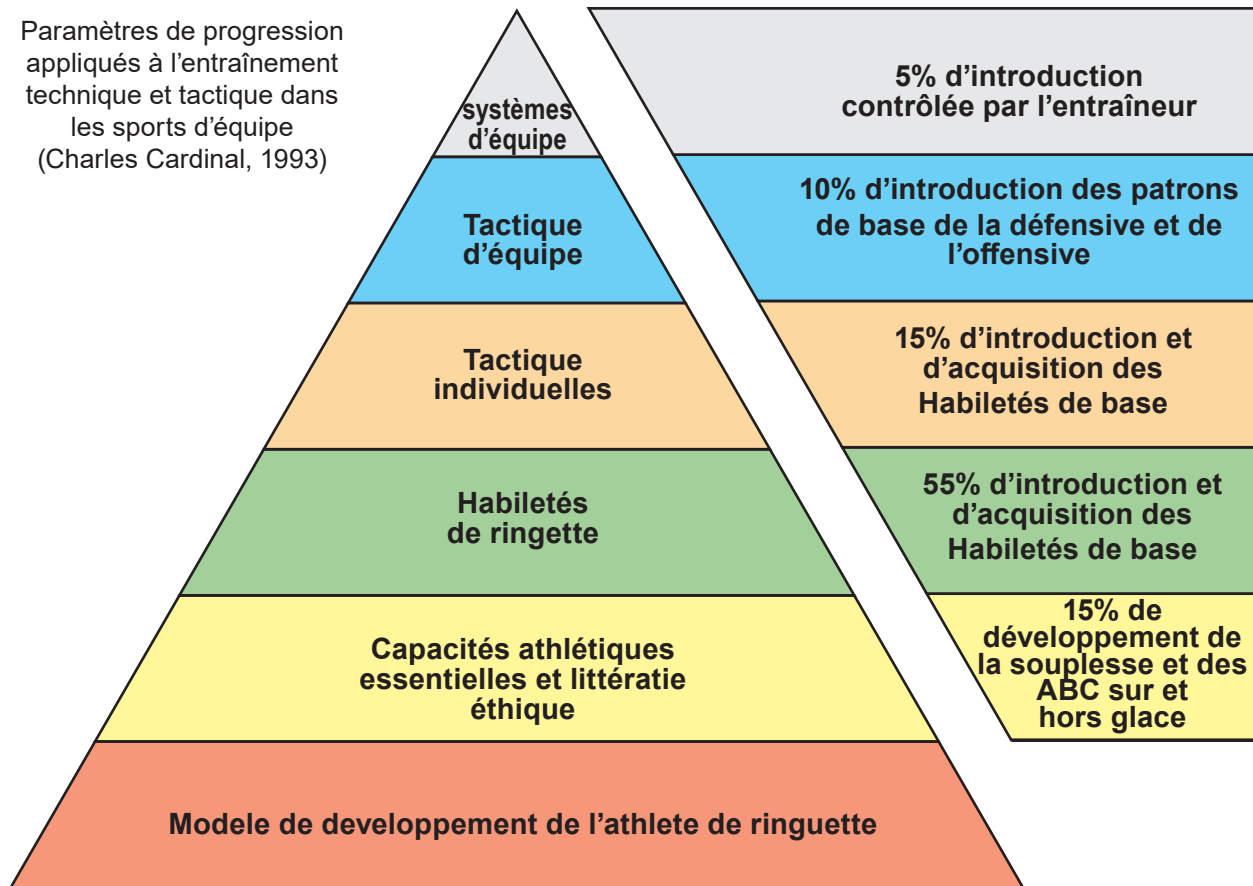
Paramètres de progression appliqués à l'entraînement technique et tactique dans les sports d'équipe (Charles Cardinal, 1993)

systèmes d'équipe

5% d'introduction contrôlée par l'entraîneur

Tactique d'équipe

10% d'introduction des patrons de base de la défensive et de l'offensive

Tactique individuelles

15% d'introduction et d'acquisition des Habiletés de base

Habiletés de ringette

55% d'introduction et d'acquisition des Habiletés de base

Capacités athlétiques essentielles et littératie éthique

15% de développement de la souplesse et des ABC sur et hors glace

Modele de developpement de l'athlete de ringuette